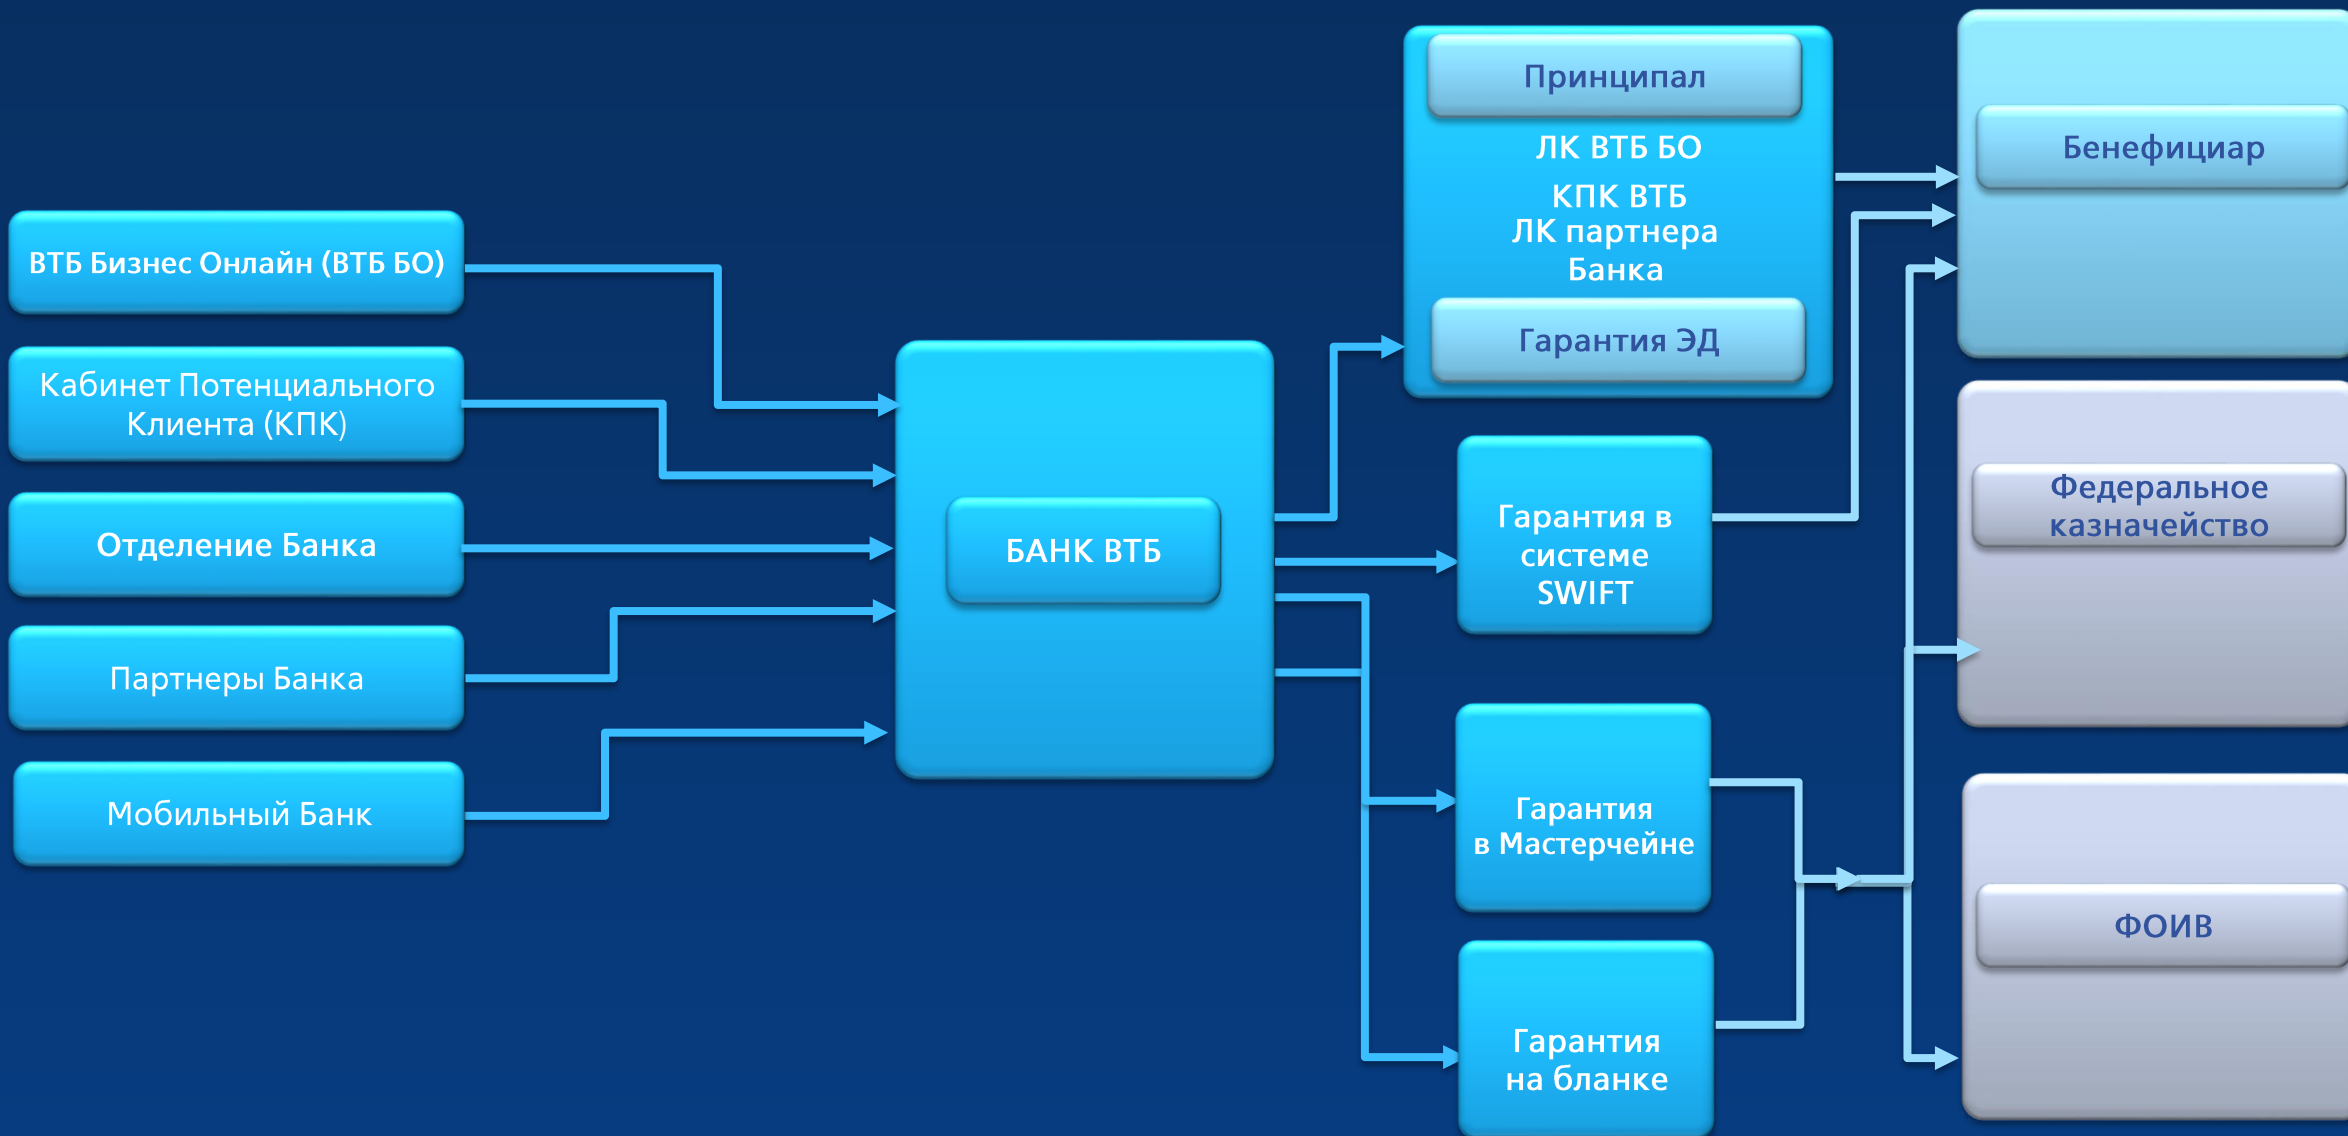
ВТБ Бизнес Онлайн (ВТБ БО)

Кабинет Потенциального Клиента (КПК)

Отделение Банка

Партнеры Банка

Мобильный Банк

БАНК ВТБ

Принципал

ЛК ВТБ БО

КПК ВТБ
ЛК партнера Банка

Гарантия ЭД

Гарантия в системе SWIFT

Гарантия в Мастерчейне

Гарантия на бланке

Бенефициар

Федеральное казначейство

ФОИВ